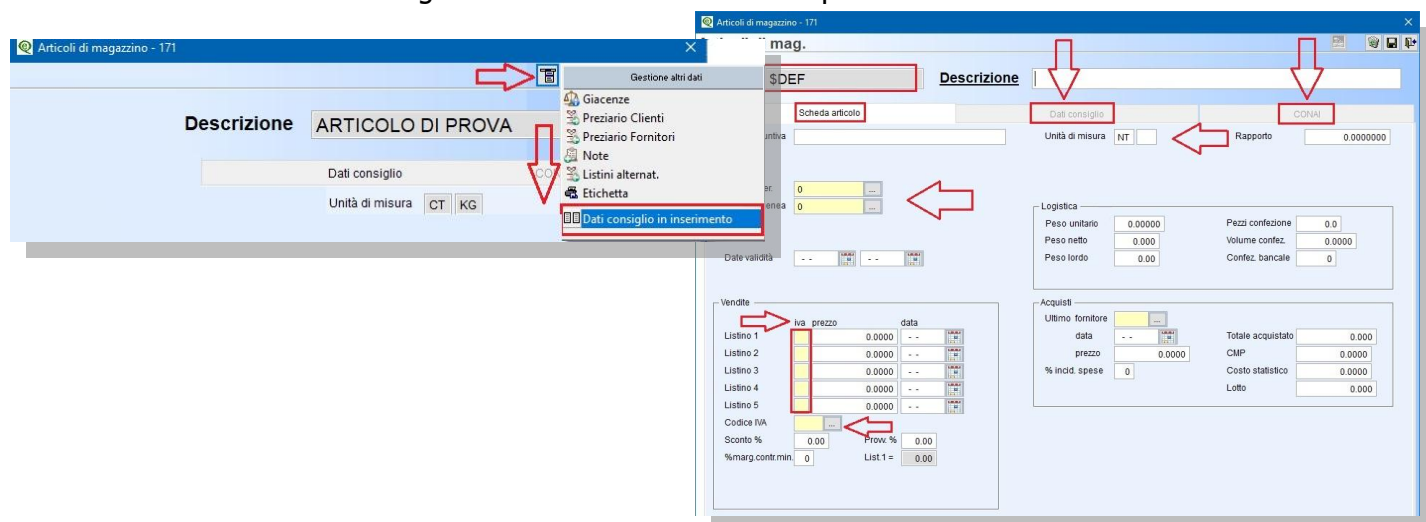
Articoli di magazzino - 171

Gestione altri dati

Giacenze

Preziario Clienti

Preziario Fornitori

Note

Listini alternat.

Etichetta

Dati consiglio in inserimento

Descrizione ARTICOLO DI PROVA

Dati consiglio

Unità di misura CT KG

Articoli di magazzino - 171

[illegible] mag.

$DEF

Descrizione

Scheda articolo

Dati consiglio

CONAI

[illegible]untiva

Unità di misura NT

Rapporto 0.0000000

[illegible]er. 0

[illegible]enea 0

Logistica

Peso unitario 0.00000

Pezzi confezione 0.0

Peso netto 0.000

Volume confez. 0.0000

Peso lordo 0.00

Confez. bancale 0

Date validità - -   - -

Vendite

iva prezzo data

Listino 1 0.0000 - -

Listino 2 0.0000 - -

Listino 3 0.0000 - -

Listino 4 0.0000 - -

Listino 5 0.0000 - -

Codice IVA

Sconto % 0.00

Prov. % 0.00

%marg.contr.min. 0

List.1 = 0.00

Acquisti

Ultimo fornitore

data - -

Totale acquistato 0.000

prezzo 0.0000

CMP 0.0000

% incid. spese 0

Costo statistico 0.0000

Lotto 0.000